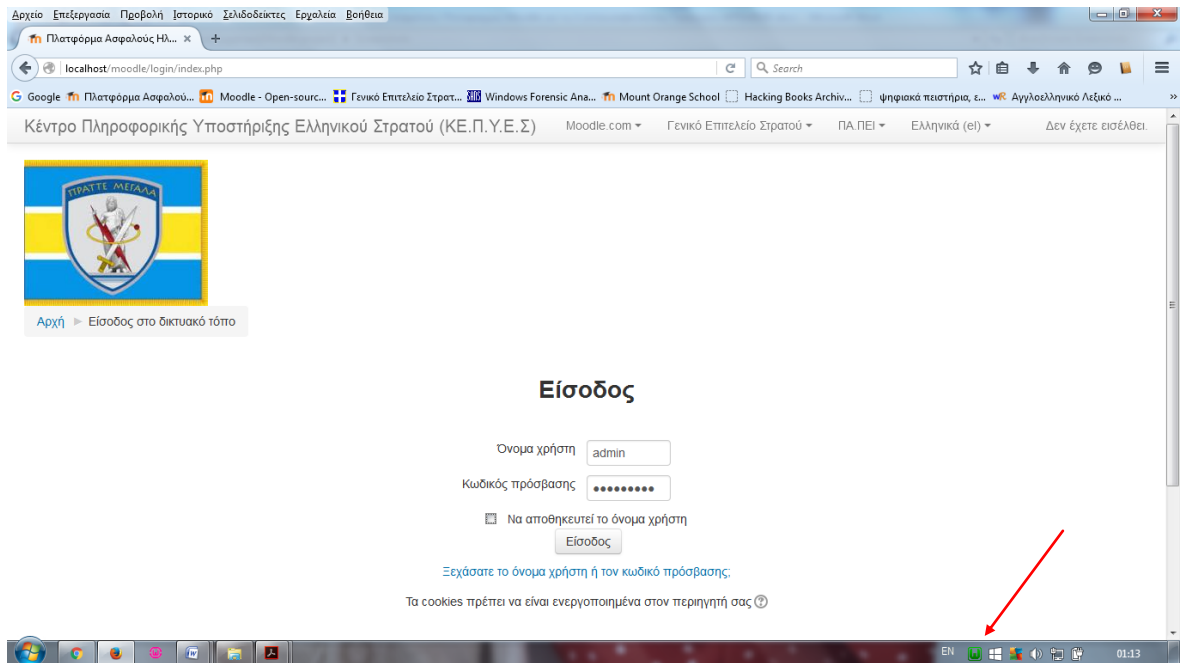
Αρχείο Επεξεργασία Προβολή Ιστορικό Σελιδοδείκτες Εργαλεία Βοήθεια

Πλατφόρμα Ασφαλούς Ηλ... ×

localhost/moodle/login/index.php

Search

Google Πλατφόρμα Ασφαλού... Moodle - Open-sourc... Γενικό Επιτελείο Στρατ... Windows Forensic Ana... Mount Orange School Hacking Books Archiv... ψηφιακά πειστήρια, ε... Αγγλοελληνικό Λεξικό ...

Κέντρο Πληροφορικής Υποστήριξης Ελληνικού Στρατού (ΚΕ.Π.Υ.Ε.Σ) Moodle.com Γενικό Επιτελείο Στρατού ΠΑ.ΠΕΙ Ελληνικά (el) Δεν έχετε εισέλθει.

ΠΡΑΤΤΕ ΜΕΓΑΛΑ

Αρχή ► Είσοδος στο δικτυακό τόπο

Είσοδος

Όνομα χρήστη admin

Κωδικός πρόσβασης •••••••••

Να αποθηκευτεί το όνομα χρήστη

Είσοδος

Ξεχάσατε το όνομα χρήστη ή τον κωδικό πρόσβασης;

Τα cookies πρέπει να είναι ενεργοποιημένα στον περιηγητή σας

EN 01:13